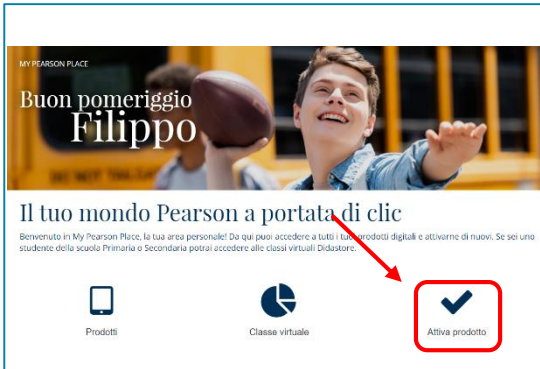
MY PEARSON PLACE

Buon pomeriggio
Filippo

DO NOT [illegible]

Il tuo mondo Pearson a portata di clic

Benvenuto in My Pearson Place, la tua area personale! Da qui puoi accedere a tutti i tuoi prodotti digitali e attivarne di nuovi. Se sei uno studente della scuola Primaria o Secondaria potrai accedere alle classi virtuali Didastore.

Prodotti

Classe virtuale

Attiva prodotto